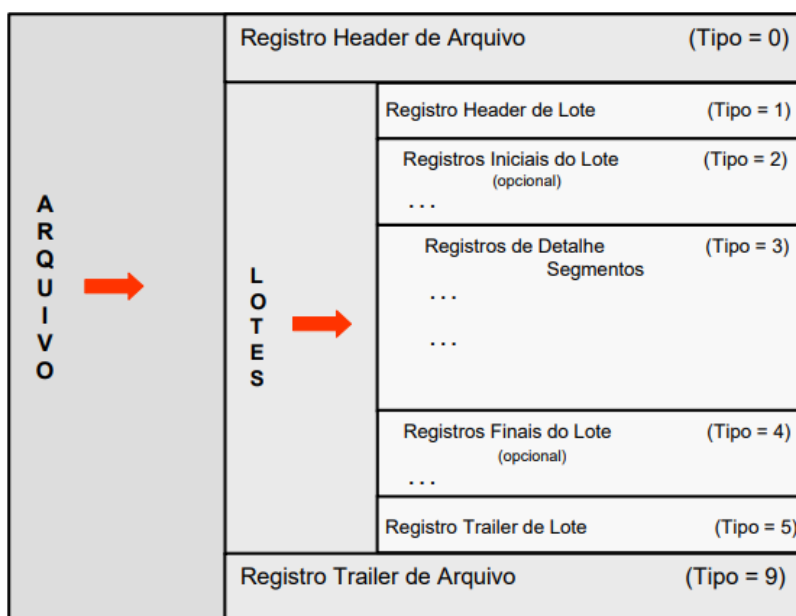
A
R
Q
U
I
V
O

Registro Header de Arquivo (Tipo = 0)

L
O
T
E
S

Registro Header de Lote (Tipo = 1)

Registros Iniciais do Lote (Tipo = 2)
(opcional)
...

Registros de Detalhe (Tipo = 3)
Segmentos
...
...

Registros Finais do Lote (Tipo = 4)
(opcional)
...

Registro Trailer de Lote (Tipo = 5)

Registro Trailer de Arquivo (Tipo = 9)